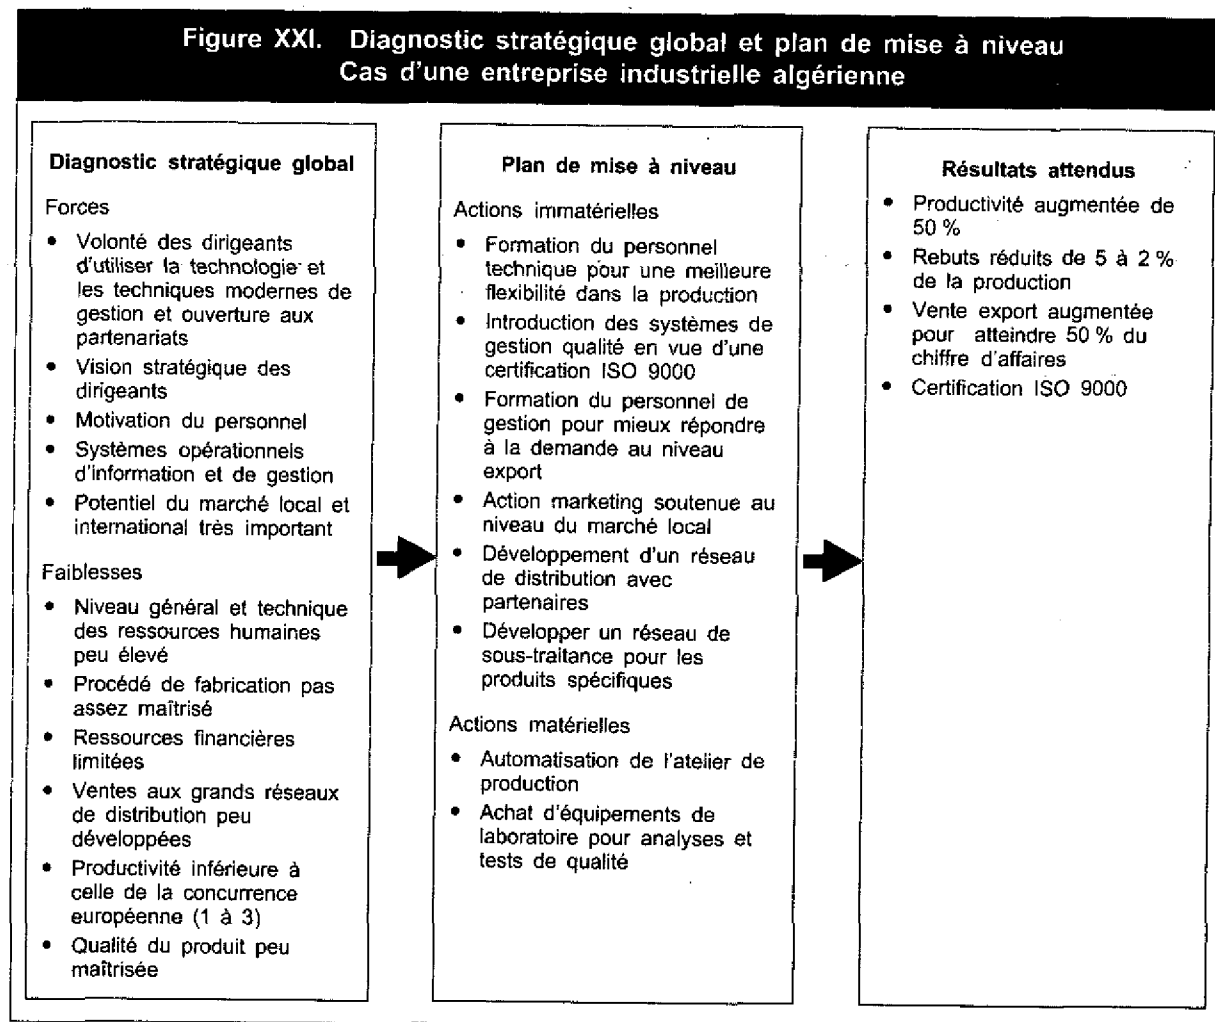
Figure XXI. Diagnostic stratégique global et plan de mise à niveau
Cas d'une entreprise industrielle algérienne

Diagnostic stratégique global

Forces

• Volonté des dirigeants d'utiliser la technologie et les techniques modernes de gestion et ouverture aux partenariats
• Vision stratégique des dirigeants
• Motivation du personnel
• Systèmes opérationnels d'information et de gestion
• Potentiel du marché local et international très important

Faiblesses

• Niveau général et technique des ressources humaines peu élevé
• Procédé de fabrication pas assez maîtrisé
• Ressources financières limitées
• Ventes aux grands réseaux de distribution peu développées
• Productivité inférieure à celle de la concurrence européenne (1 à 3)
• Qualité du produit peu maîtrisée

Plan de mise à niveau

Actions immatérielles

• Formation du personnel technique pour une meilleure flexibilité dans la production
• Introduction des systèmes de gestion qualité en vue d'une certification ISO 9000
• Formation du personnel de gestion pour mieux répondre à la demande au niveau export
• Action marketing soutenue au niveau du marché local
• Développement d'un réseau de distribution avec partenaires
• Développer un réseau de sous-traitance pour les produits spécifiques

Actions matérielles

• Automatisation de l'atelier de production
• Achat d'équipements de laboratoire pour analyses et tests de qualité

Résultats attendus

• Productivité augmentée de 50 %
• Rebuts réduits de 5 à 2 % de la production
• Vente export augmentée pour atteindre 50 % du chiffre d'affaires
• Certification ISO 9000